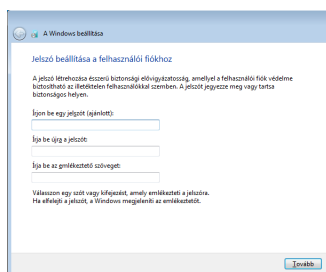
A Windows beállítása

Jelszó beállítása a felhasználói fiókhoz

A jelszó létrehozása ésszerű biztonsági elővigyázatosság, amellyel a felhasználói fiók védelme biztosítható az illetéktelen felhasználókkal szemben. A jelszót jegyezze meg vagy tartsa biztonságos helyen.

Írjon be egy jelszót (ajánlott):

Írja be újra a jelszót:

Írja be az emlékeztető szöveget:

Válasszon egy szót vagy kifejezést, amely emlékezteti a jelszóra.
Ha elfelejti a jelszót, a Windows megjeleníti az emlékeztetőt.

Tovább